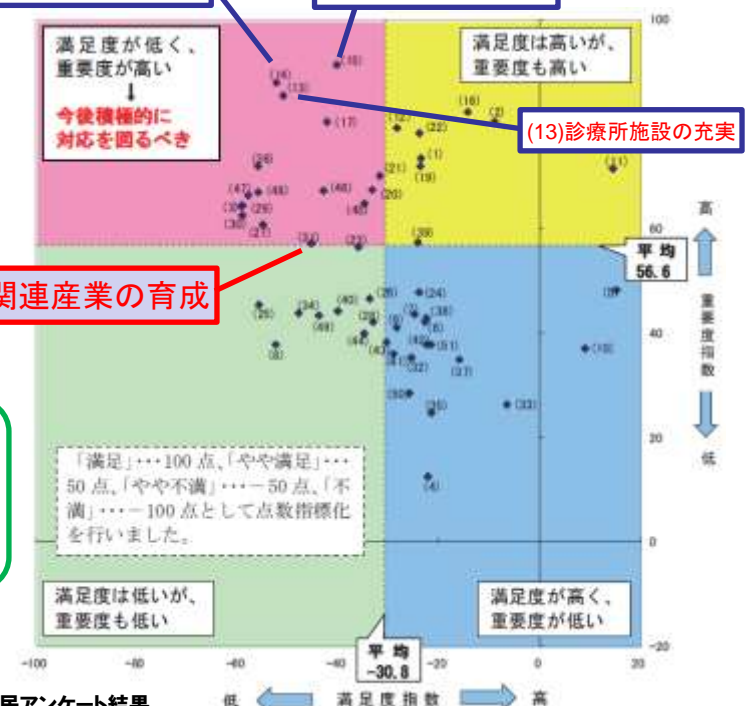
満足度が低く、重要度が高い
↓
今後積極的に対応を図るべき

満足度は高いが、重要度も高い

(13)診療所施設の充実

関連産業の育成

高
重要度指数
低

平均 56.6

「満足」・・・100 点、「やや満足」・・・50 点、「やや不満」・・・－50 点、「不満」・・・－100 点として点数指標化を行いました。

満足度は低いが、重要度も低い

満足度が高く、重要度が低い

平均 −30.8

低　満足度指数　高

(16) (14) (13) (17) (12) (22) (1) (19) (18) (2) (11) (28) (21) (47) (48) (46) (20) (45) (30) (29) (27) (31) (23) (36) (9) (25) (34) (40) (26) (24) (44) (39) (38) (6) (42) (41) (8) (43) (51) (32) (37) (10) (50) (35) (33) (4)

100 80 60 40 20 0 -20
-100 -80 -60 -40 -20 0 20

民アンケート結果